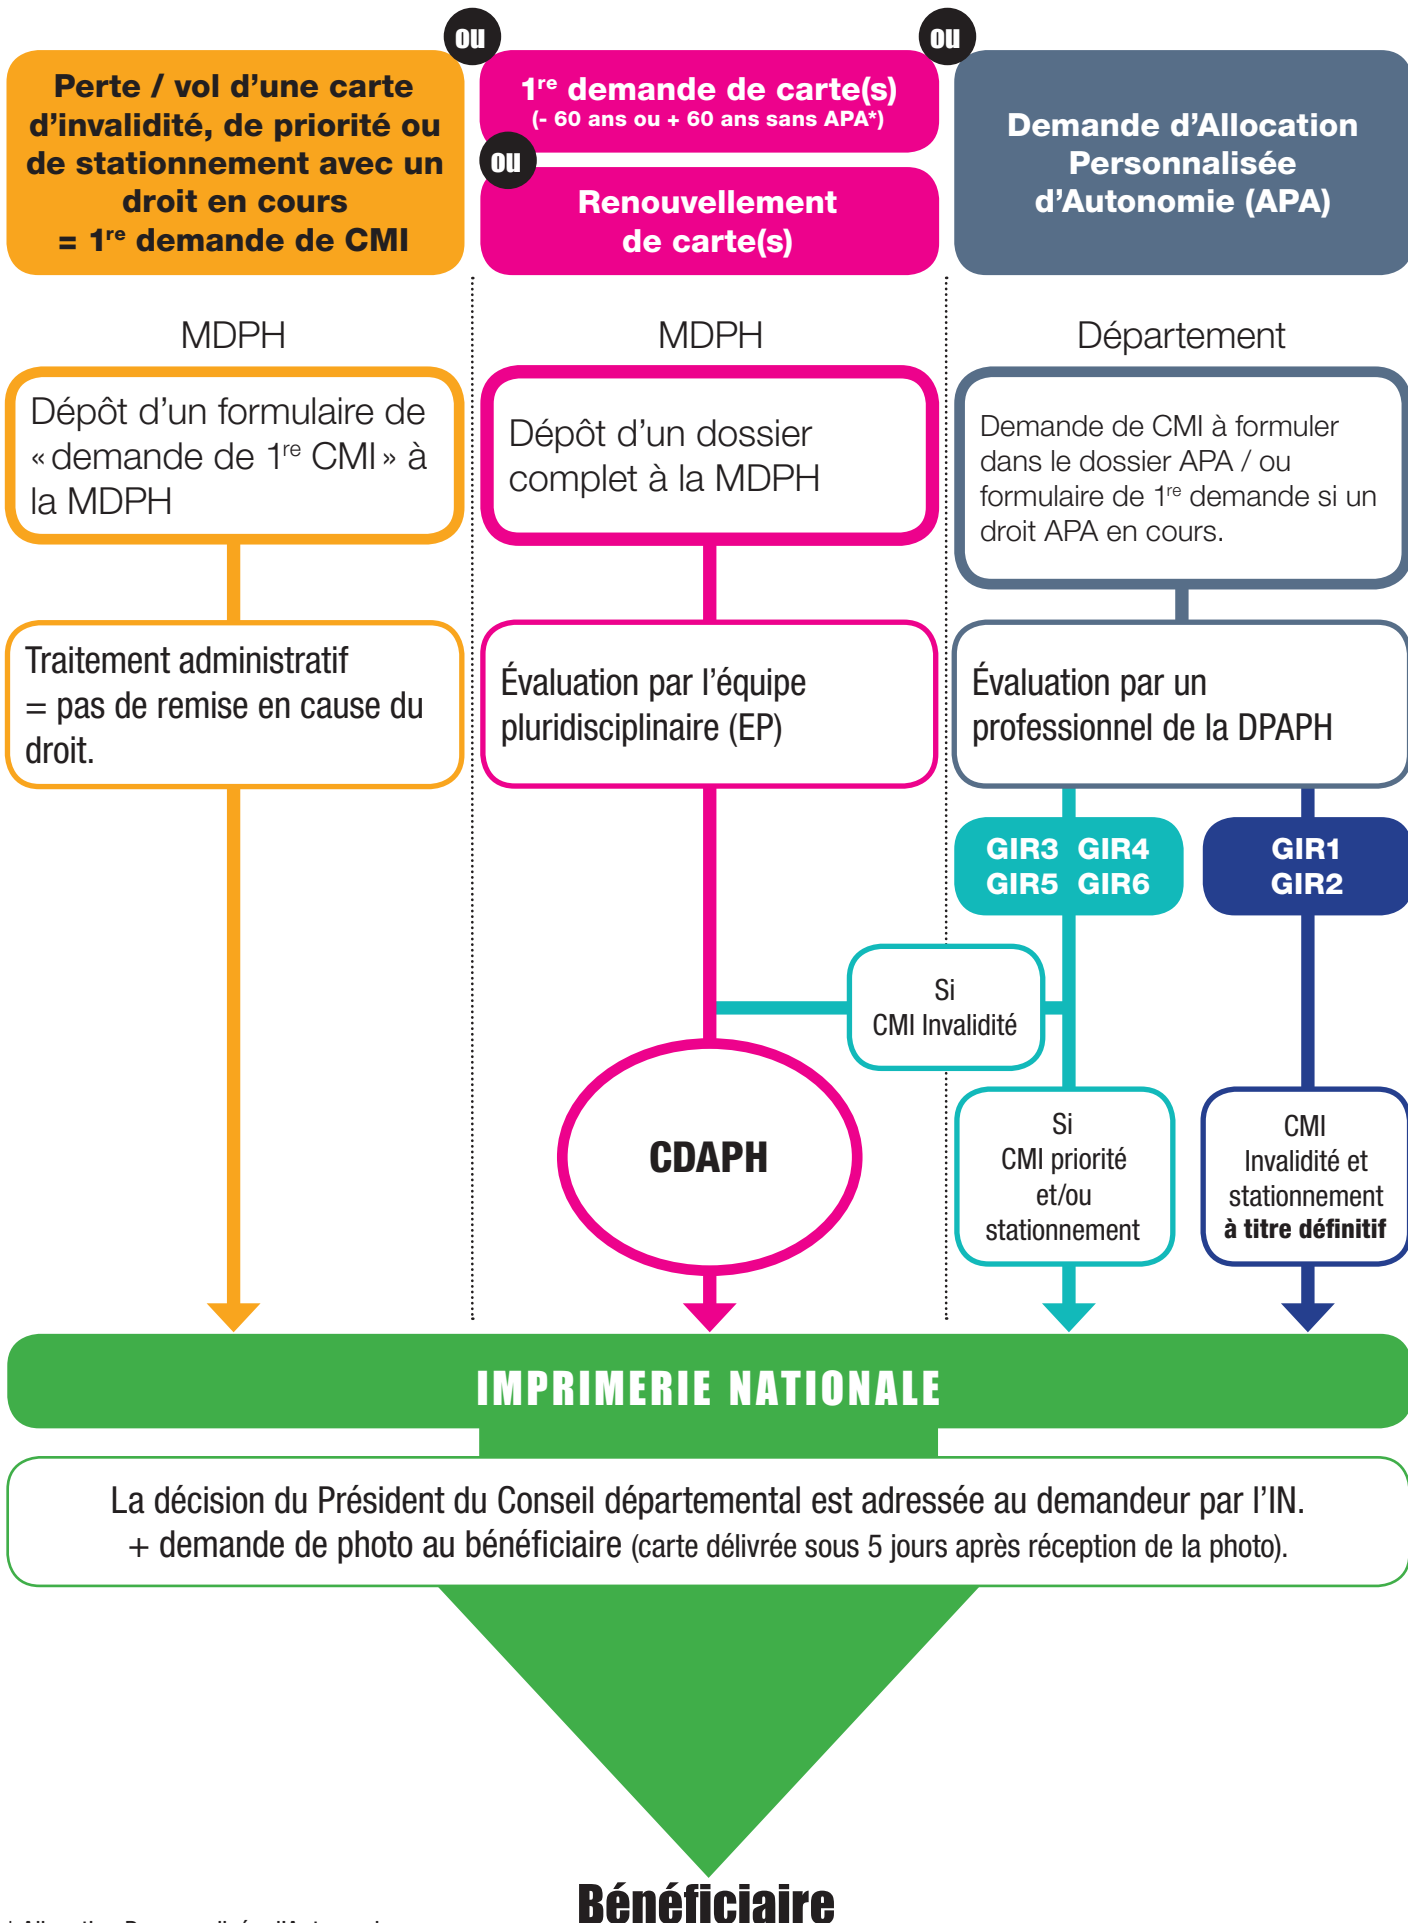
ou

ou

Perte / vol d'une carte d'invalidité, de priorité ou de stationnement avec un droit en cours = $1^{re}$ demande de CMI

$1^{re}$ demande de carte(s) (- 60 ans ou + 60 ans sans APA*)

ou

Renouvellement de carte(s)

Demande d'Allocation Personnalisée d'Autonomie (APA)

MDPH

Dépôt d'un formulaire de « demande de $1^{re}$ CMI » à la MDPH

Traitement administratif = pas de remise en cause du droit.

MDPH

Dépôt d'un dossier complet à la MDPH

Évaluation par l'équipe pluridisciplinaire (EP)

CDAPH

Département

Demande de CMI à formuler dans le dossier APA / ou formulaire de $1^{re}$ demande si un droit APA en cours.

Évaluation par un professionnel de la DPAPH

GIR3 GIR4 GIR5 GIR6

GIR1 GIR2

Si CMI Invalidité

Si CMI priorité et/ou stationnement

CMI Invalidité et stationnement à titre définitif

IMPRIMERIE NATIONALE

La décision du Président du Conseil départemental est adressée au demandeur par l'IN.
+ demande de photo au bénéficiaire (carte délivrée sous 5 jours après réception de la photo).

Bénéficiaire

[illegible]